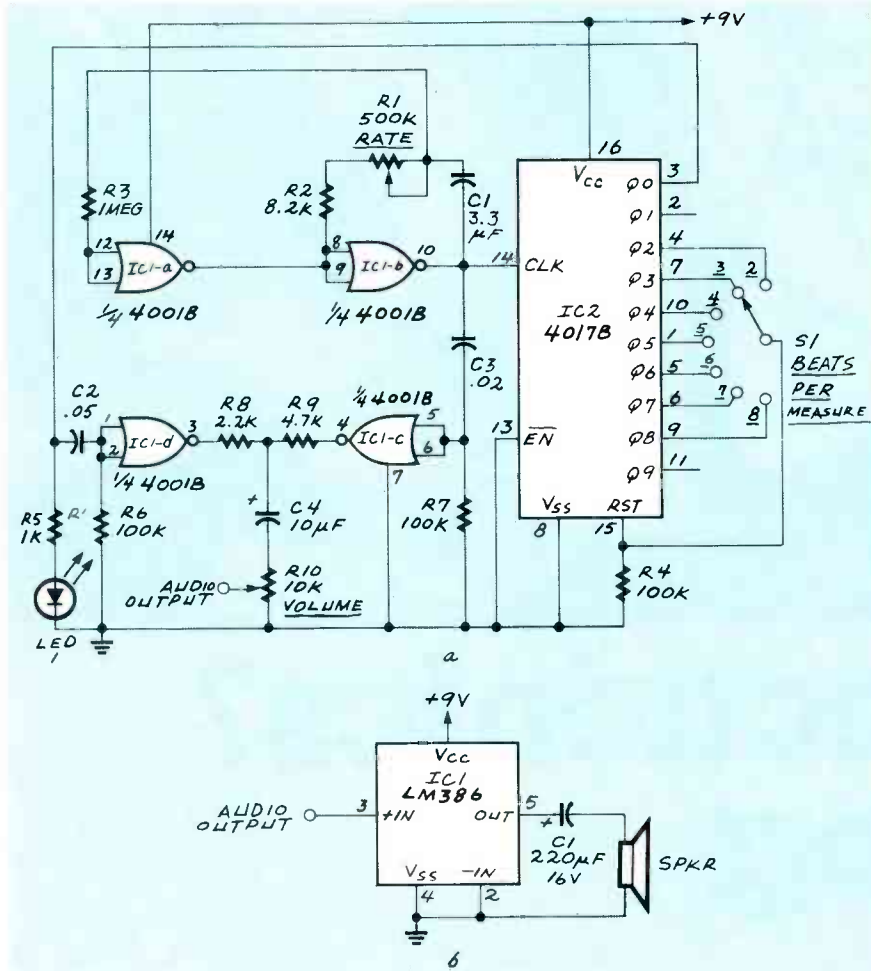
+9V

R1
500K
RATE

R3
1MEG

R2
8.2K

C1
3.3
μF

16
Vcc
Φ0 3
Φ1 2
Φ2 4
Φ3 7
Φ4 10
Φ5 1
Φ6 5
Φ7 6
Φ8 9
Φ9 11

12
13
14
IC1-a
1/4 4001B

8
9
IC1-b
10
1/4 4001B

14 CLK

IC2
4017B

3 2
4
5
6
7
8

S1
BEATS
PER
MEASURE

C3
.02

C2
.05
1
2
IC1-d
3
1/4 4001B

R8
2.2K

R9
4.7K

1/4 4001B
4
IC1-c
5
6
7

13 $\overline{EN}$

Vss
8
RST
15

R5
1K

R6
100K

+
C4
10μF

R7
100K

R4
100K

AUDIO
OUTPUT

R10
10K
VOLUME

LED
1

a

+9V

Vcc
IC1
LM386

AUDIO
OUTPUT
3
+IN
OUT
5
+
C1
220μF
16V

SPKR

Vss
4
-IN
2

b